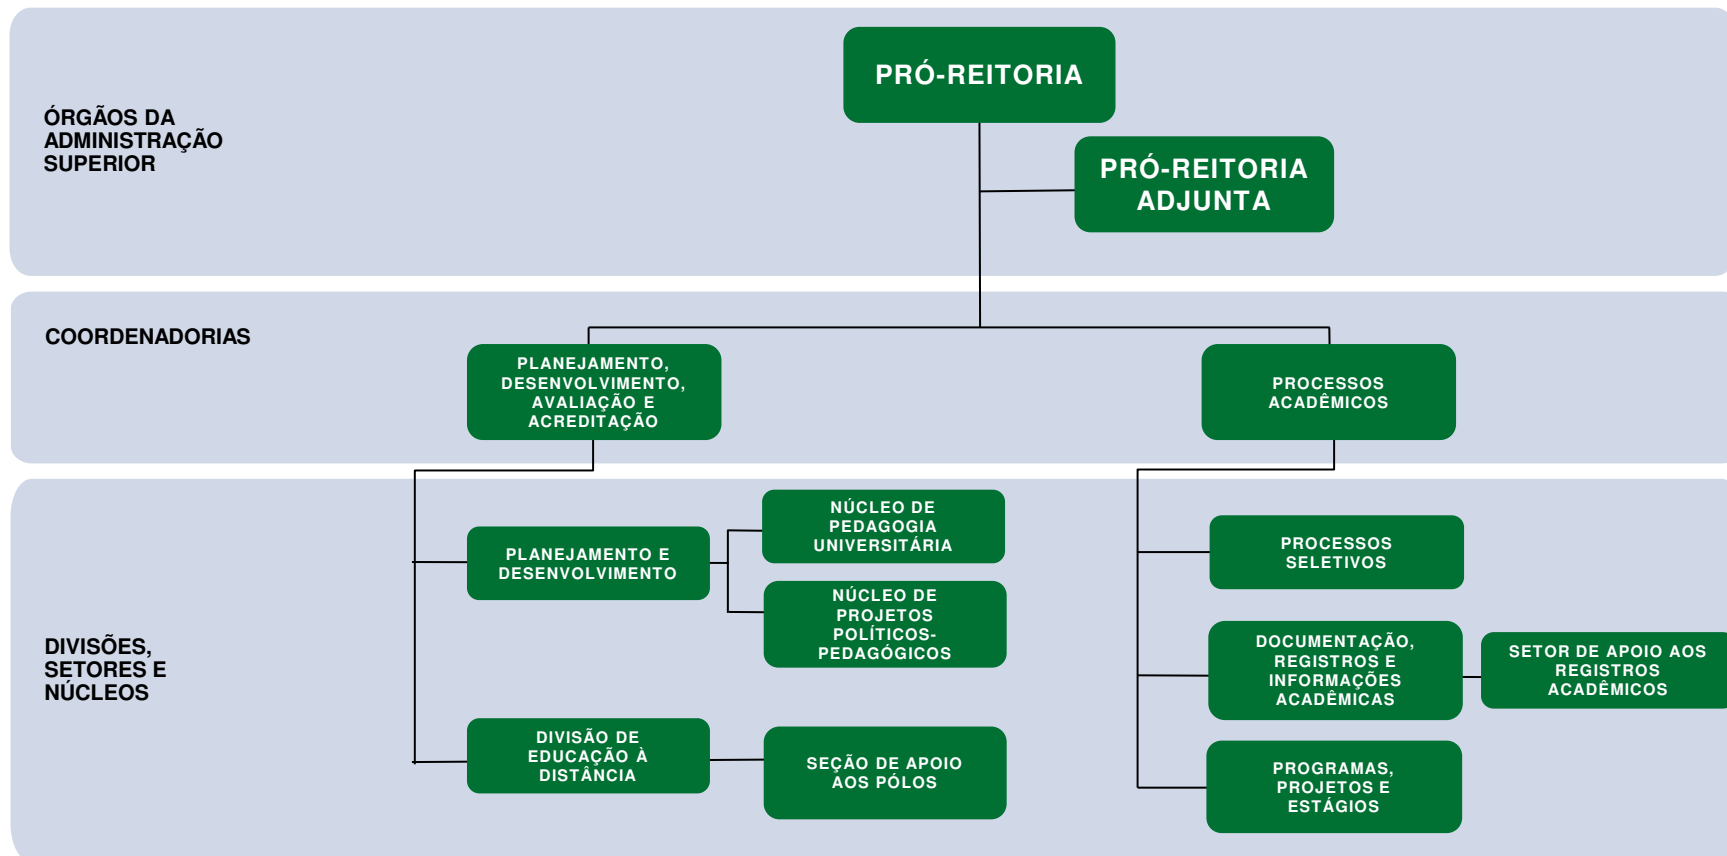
ÓRGÃOS DA ADMINISTRAÇÃO SUPERIOR

PRÓ-REITORIA

PRÓ-REITORIA ADJUNTA

COORDENADORIAS

PLANEJAMENTO, DESENVOLVIMENTO, AVALIAÇÃO E ACREDITAÇÃO

PROCESSOS ACADÊMICOS

DIVISÕES, SETORES E NÚCLEOS

PLANEJAMENTO E DESENVOLVIMENTO

NÚCLEO DE PEDAGOGIA UNIVERSITÁRIA

NÚCLEO DE PROJETOS POLÍTICOS-PEDAGÓGICOS

DIVISÃO DE EDUCAÇÃO À DISTÂNCIA

SEÇÃO DE APOIO AOS PÓLOS

PROCESSOS SELETIVOS

DOCUMENTAÇÃO, REGISTROS E INFORMAÇÕES ACADÊMICAS

SETOR DE APOIO AOS REGISTROS ACADÊMICOS

PROGRAMAS, PROJETOS E ESTÁGIOS